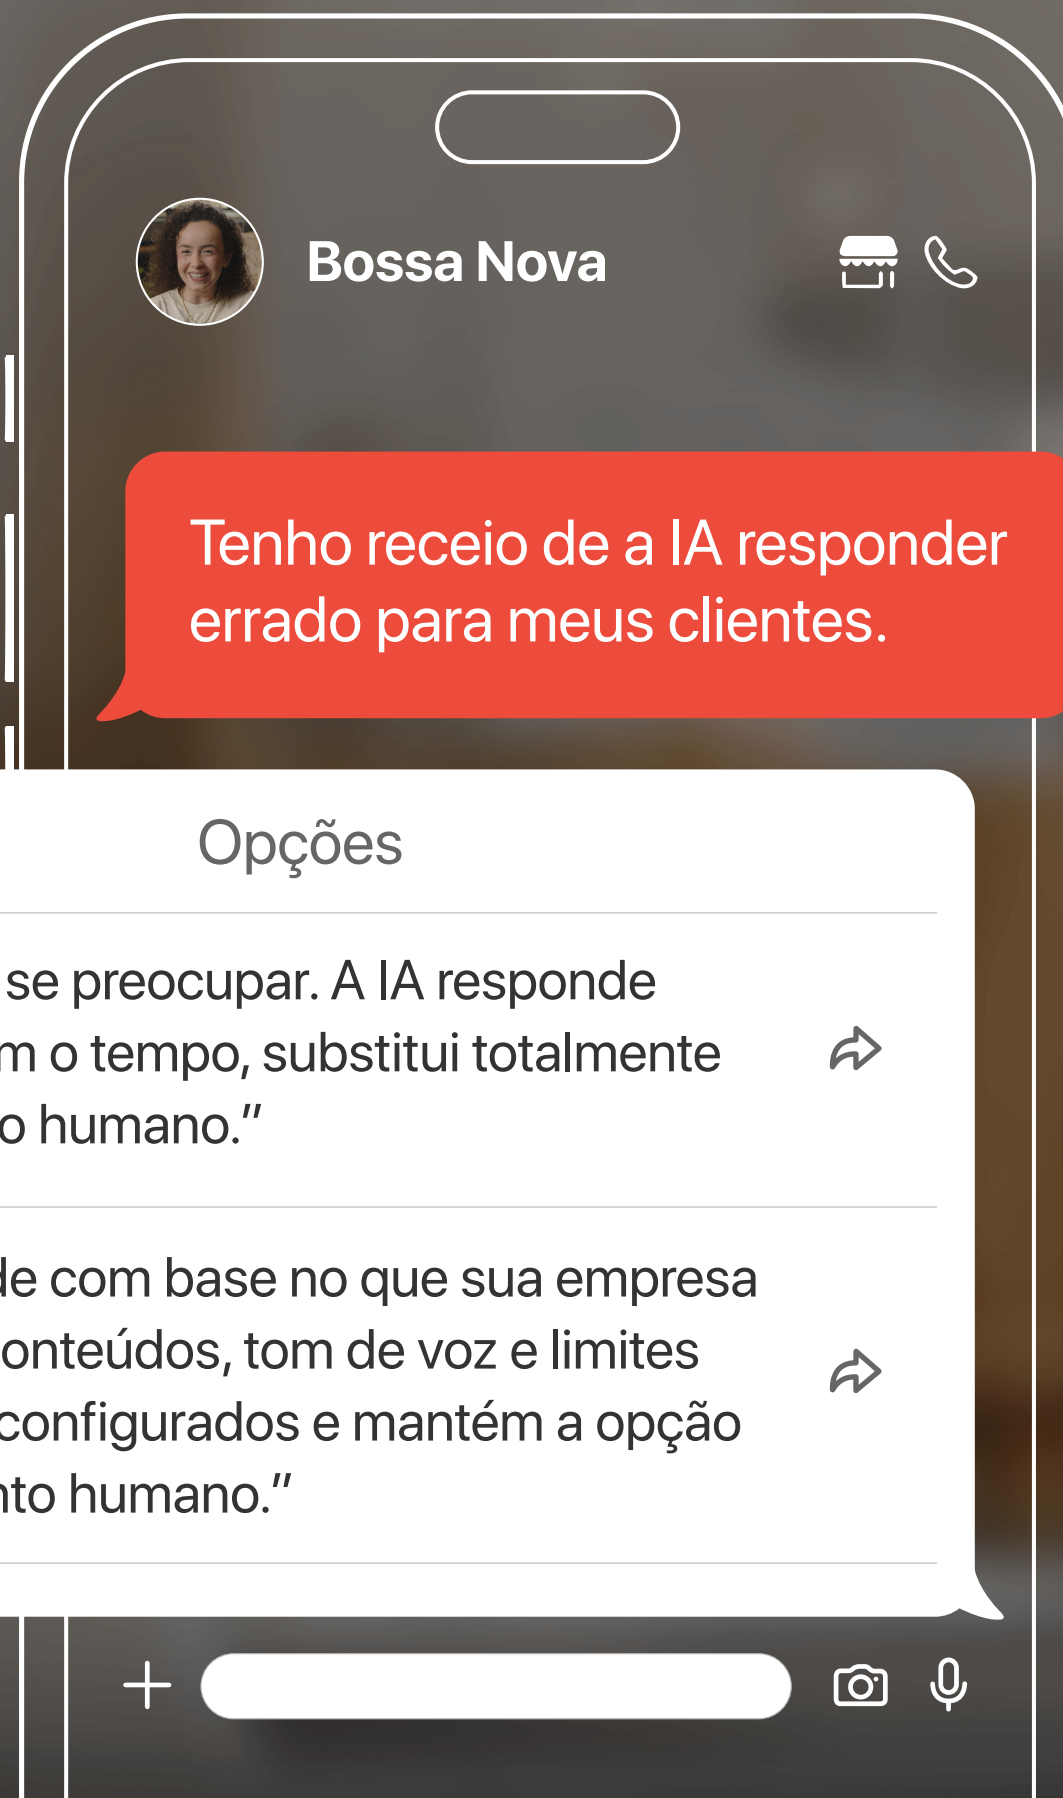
Bossa Nova

Tenho receio de a IA responder errado para meus clientes.

Opções

se preocupar. A IA responde m o tempo, substitui totalmente o humano."

de com base no que sua empresa onteúdos, tom de voz e limites configurados e mantém a opção nto humano."

+